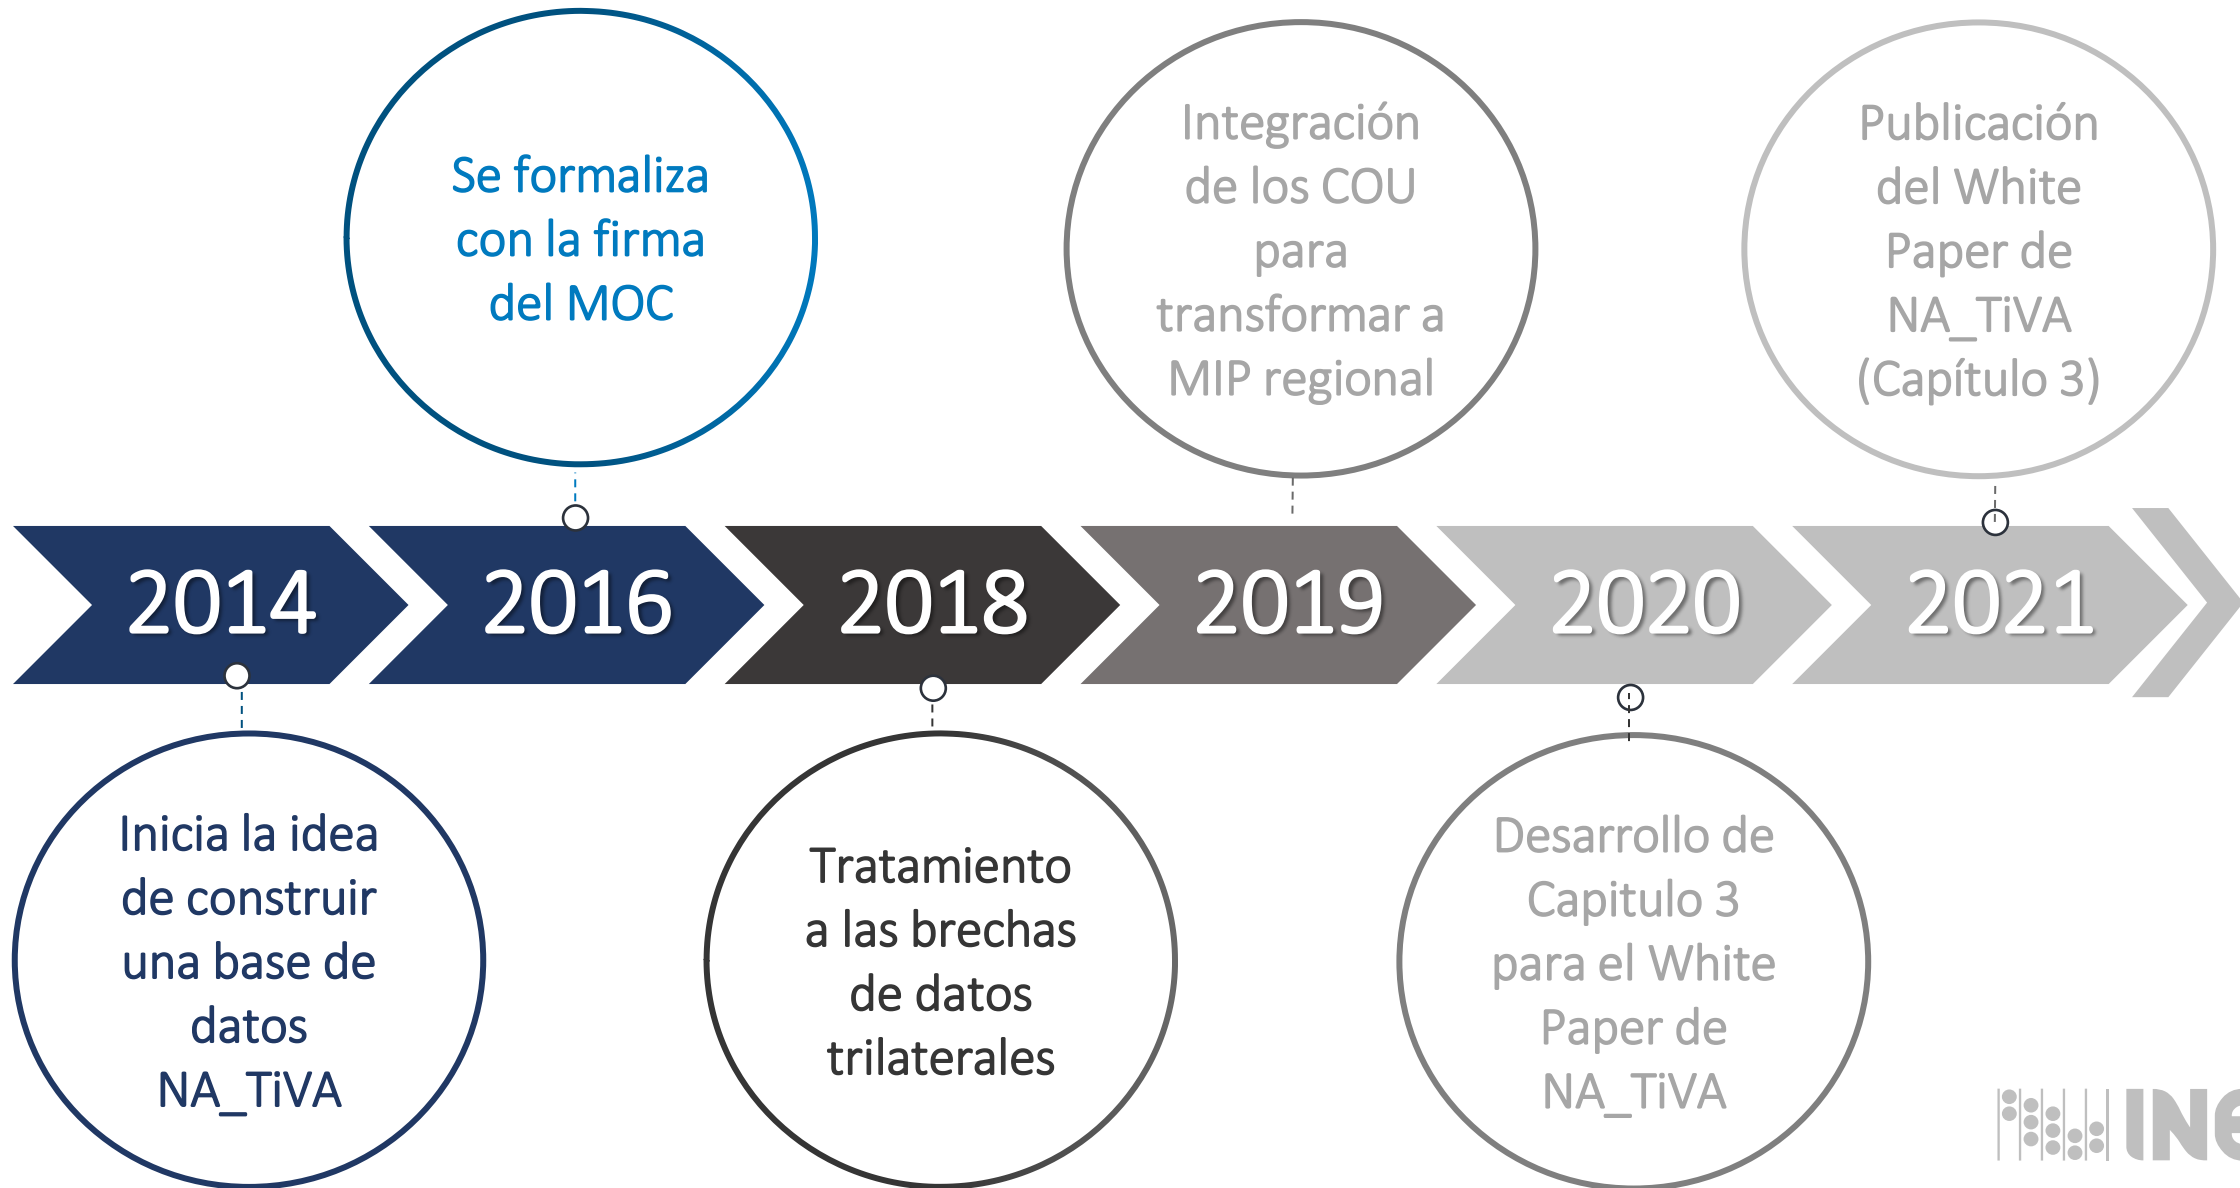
Se formaliza con la firma del MOC

Integración de los COU para transformar a MIP regional

Publicación del White Paper de NA_TiVA (Capítulo 3)

2014

2016

2018

2019

2020

2021

Inicia la idea de construir una base de datos NA_TiVA

Tratamiento a las brechas de datos trilaterales

Desarrollo de Capitulo 3 para el White Paper de NA_TiVA

INE